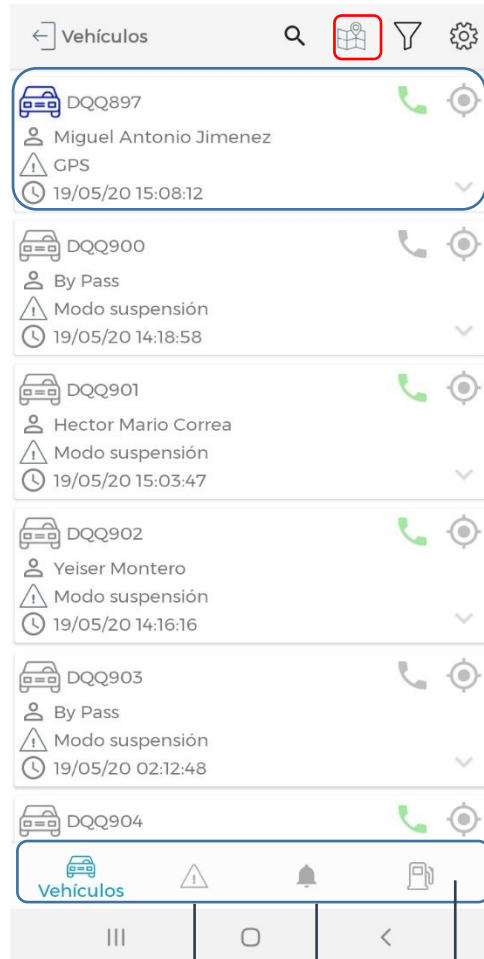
Vehículos

DQQ897
Miguel Antonio Jimenez
GPS
19/05/20 15:08:12

DQQ900
By Pass
Modo suspensión
19/05/20 14:18:58

DQQ901
Hector Mario Correa
Modo suspensión
19/05/20 15:03:47

DQQ902
Yeiser Montero
Modo suspensión
19/05/20 14:16:16

DQQ903
By Pass
Modo suspensión
19/05/20 02:12:48

DQQ904

Vehículos